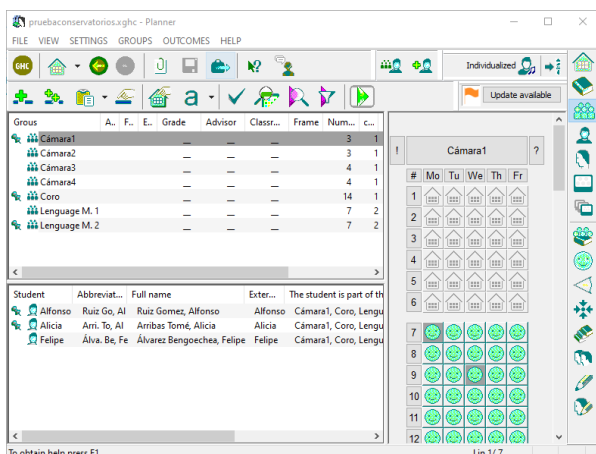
pruebaconservatorios.xghc - Planner

FILE VIEW SETTINGS GROUPS OUTCOMES HELP

GHC

Individualized

Update available

| Grous | A... | F... | E... | Grade | Advisor | Classr... | Frame | Num... | c... |
|---|---|---|---|---|---|---|---|---|---|
| Cámara1 | | | | _ | _ | _ | | 3 | 1 |
| Cámara2 | | | | _ | _ | _ | | 3 | 1 |
| Cámara3 | | | | _ | _ | _ | | 4 | 1 |
| Cámara4 | | | | _ | _ | _ | | 4 | 1 |
| Coro | | | | _ | _ | _ | | 14 | 1 |
| Lenguage M. 1 | | | | _ | _ | _ | | 7 | 2 |
| Lenguage M. 2 | | | | _ | _ | _ | | 7 | 2 |

| Student | Abbreviat... | Full name | Exter... | The student is part of th |
|---|---|---|---|---|
| Alfonso | Ruiz Go, Al | Ruiz Gomez, Alfonso | Alfonso | Cámara1, Coro, Lengu |
| Alicia | Arri. To, Al | Arribas Tomé, Alicia | Alicia | Cámara1, Coro, Lengu |
| Felipe | Álva. Be, Fe | Álvarez Bengoechea, Felipe | Felipe | Cámara1, Coro, Lengu |

!
Cámara1
?

# Mo Tu We Th Fr
1
2
3
4
5
6
7
8
9
10
11
12

To obtain help press F1

Lin 1 / 7